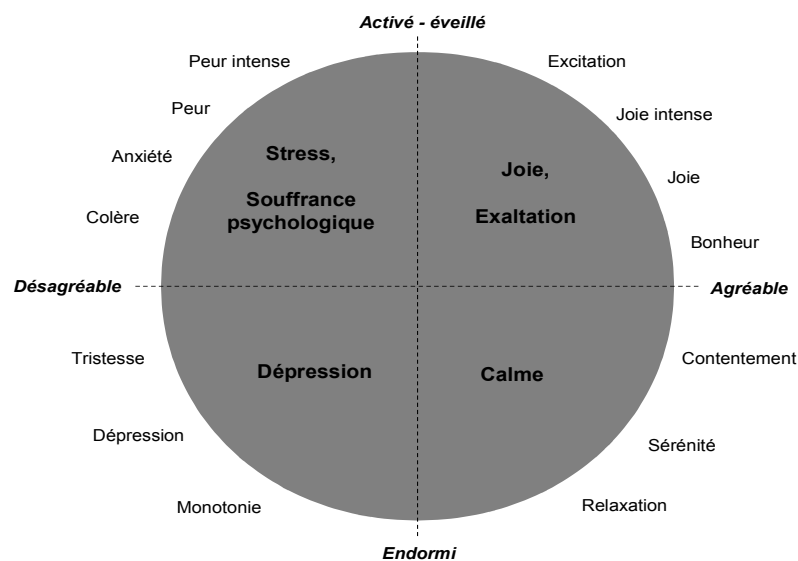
Activé - éveillé

Peur intense

Peur

Anxiété

Colère

Stress,

Souffrance psychologique

Excitation

Joie intense

Joie

Bonheur

Joie,

Exaltation

Désagréable

Agréable

Tristesse

Dépression

Monotonie

Dépression

Calme

Contentement

Sérénité

Relaxation

Endormi